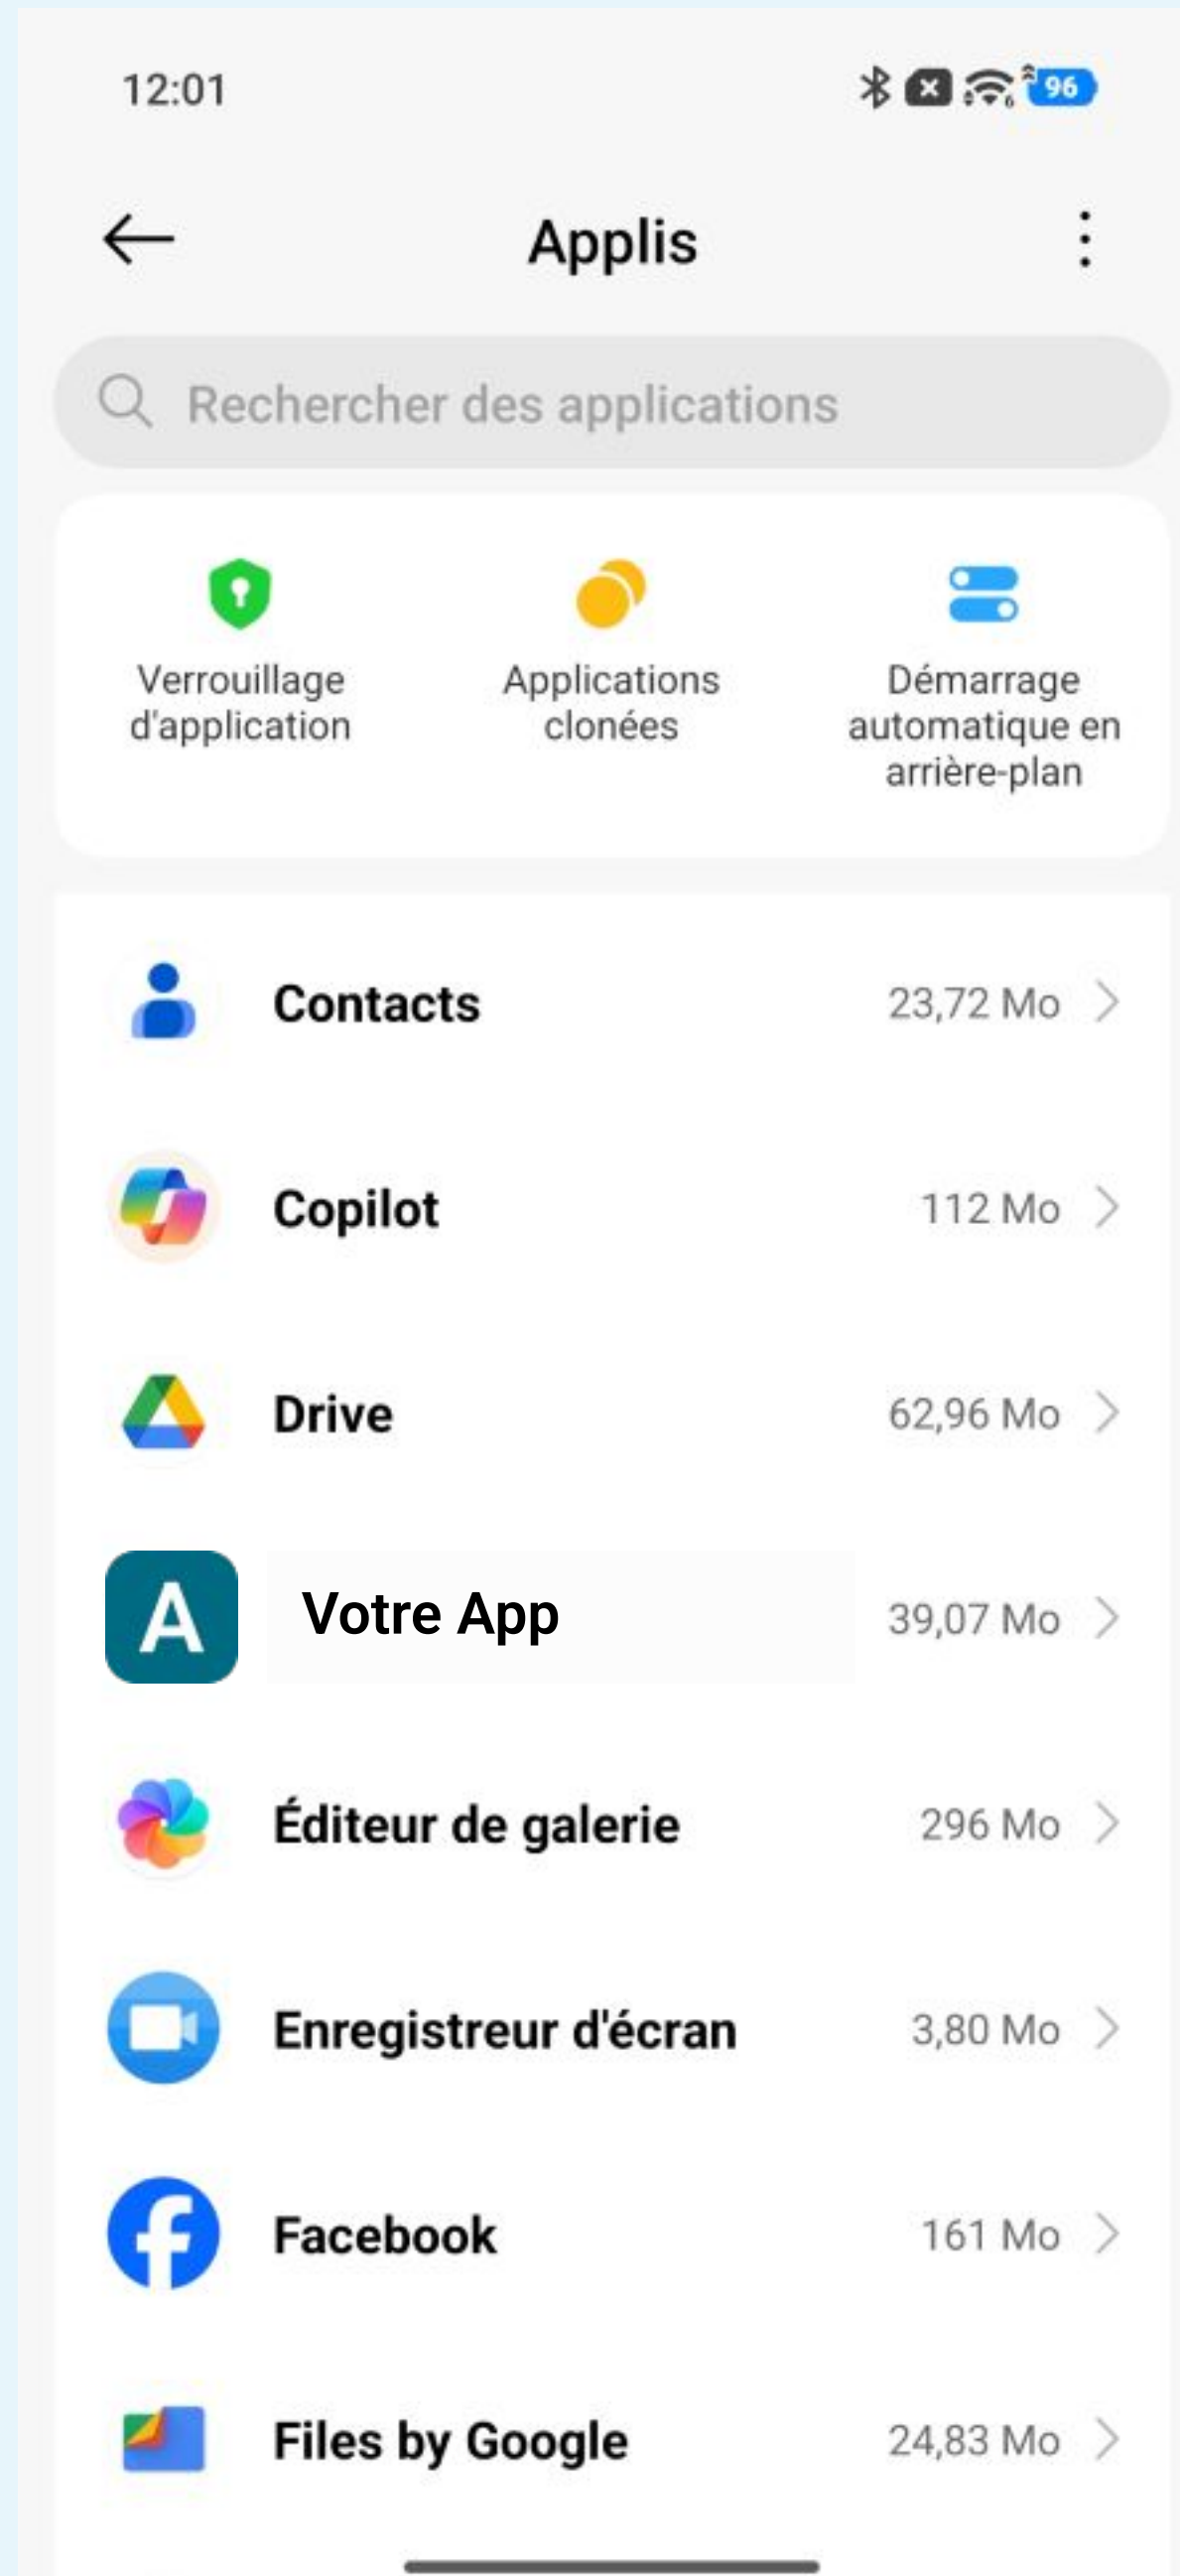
12:01

96

Applis

Rechercher des applications

Verrouillage d'application

Applications clonées

Démarrage automatique en arrière-plan

Contacts 23,72 Mo

Copilot 112 Mo

Drive 62,96 Mo

A

Votre App 39,07 Mo

Éditeur de galerie 296 Mo

Enregistreur d'écran 3,80 Mo

Facebook 161 Mo

Files by Google 24,83 Mo